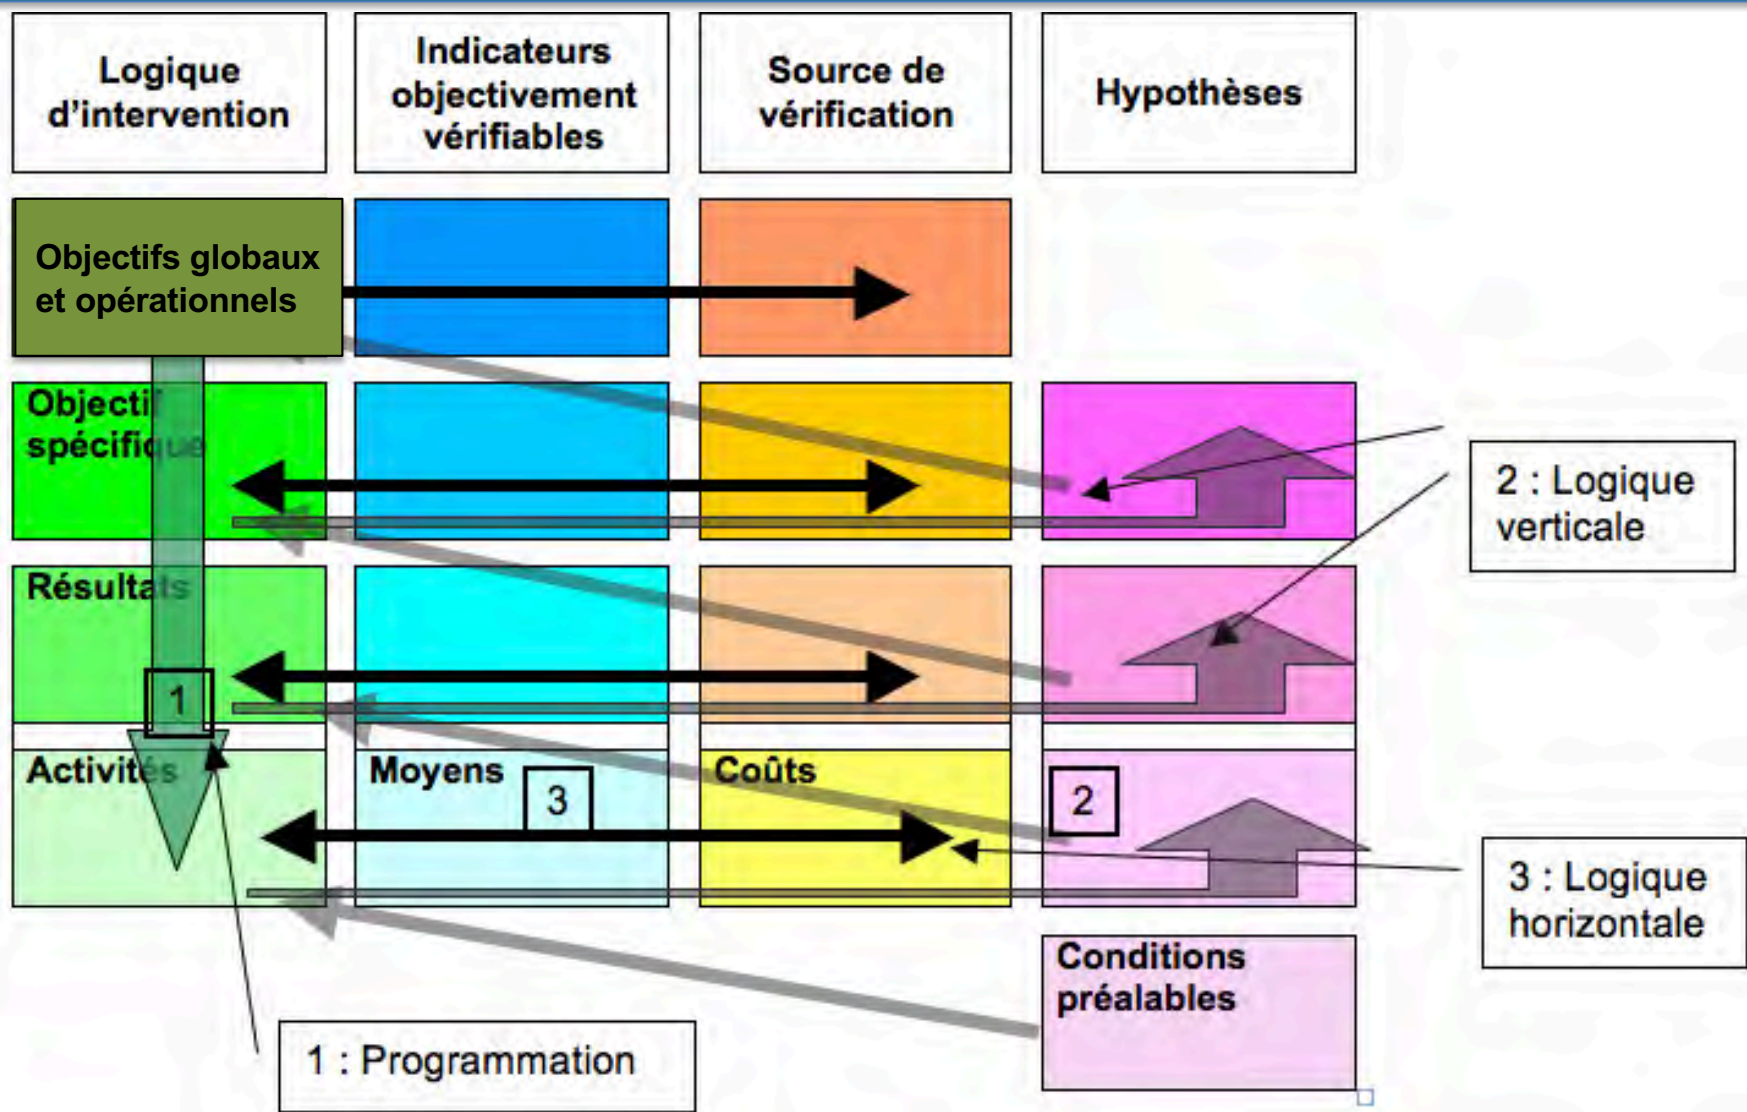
Logique d'intervention

Indicateurs objectivement vérifiables

Source de vérification

Hypothèses

Objectifs globaux et opérationnels

Objectif spécifique

Résultats

1

Activités

Moyens

3

Coûts

2

2 : Logique verticale

3 : Logique horizontale

Conditions préalables

1 : Programmation